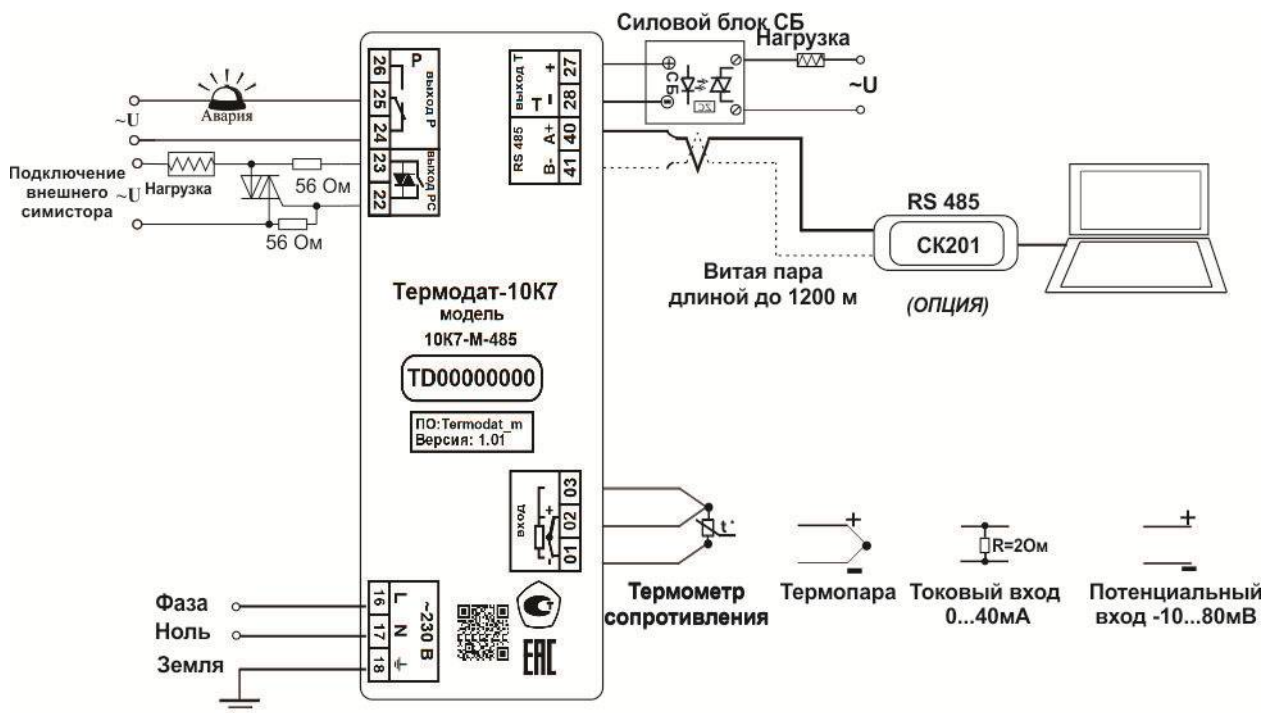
Силовой блок СБ
Нагрузка
~U
+ СБ -
Авария
~U
Подключение внешнего симистора
~U
Нагрузка
56 Ом
56 Ом
26 25 24 23 22
Р
выход Р
выход РС
выход Т
Т + -
27 28
RS 485
A+ B-
40 41
RS 485
СК201
Витая пара длиной до 1200 м
(ОПЦИЯ)
Термодат-10К7
модель
10К7-М-485
TD00000000
ПО:Termodat_m
Версия: 1.01
вход
03 02 01
t°
+
-
R=2Ом
+
-
Термометр сопротивления
Термопара
Токовый вход 0...40мА
Потенциальный вход -10...80мВ
Фаза
Ноль
Земля
16 17 18
L N
~230 В
ЕАС